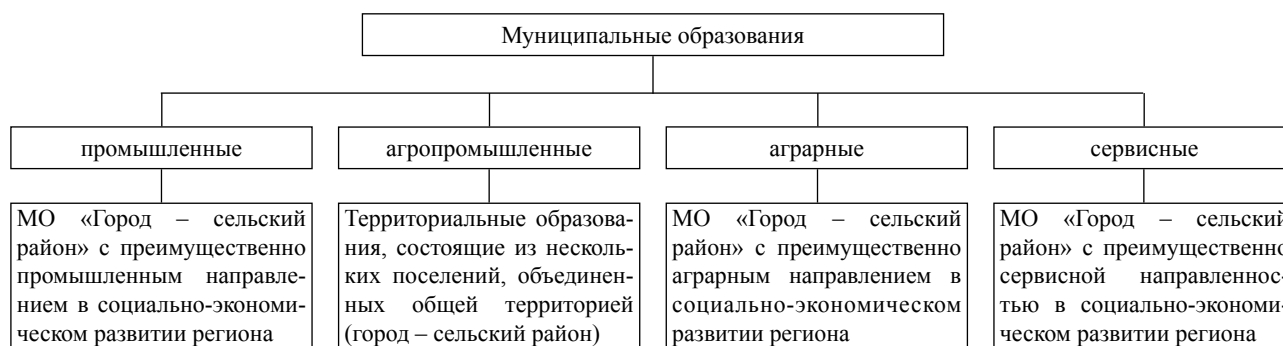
Муниципальные образования

промышленные

МО «Город – сельский район» с преимущественно промышленным направлением в социально-экономическом развитии региона

агропромышленные

Территориальные образования, состоящие из нескольких поселений, объединенных общей территорией (город – сельский район)

аграрные

МО «Город – сельский район» с преимущественно аграрным направлением в социально-экономическом развитии региона

сервисные

МО «Город – сельский район» с преимущественно сервисной направленностью в социально-экономическом развитии региона